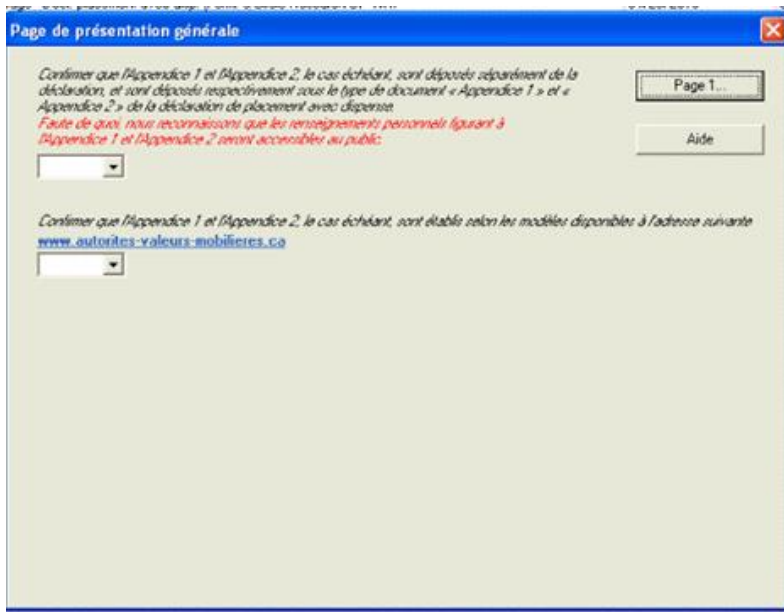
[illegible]

Page de présentation générale

Confirmer que l'Appendice 1 et l'Appendice 2, le cas échéant, sont déposés séparément de la déclaration, et sont déposés respectivement sous le type de document « Appendice 1 » et « Appendice 2 » de la déclaration de placement avec dispense.
Faute de quoi, nous reconnaissons que les renseignements personnels figurant à l'Appendice 1 et l'Appendice 2 seront accessibles au public.

Page 1...

Aide

Confirmer que l'Appendice 1 et l'Appendice 2, le cas échéant, sont établis selon les modèles disponibles à l'adresse suivante
www.autorites-valeurs-mobilieres.ca